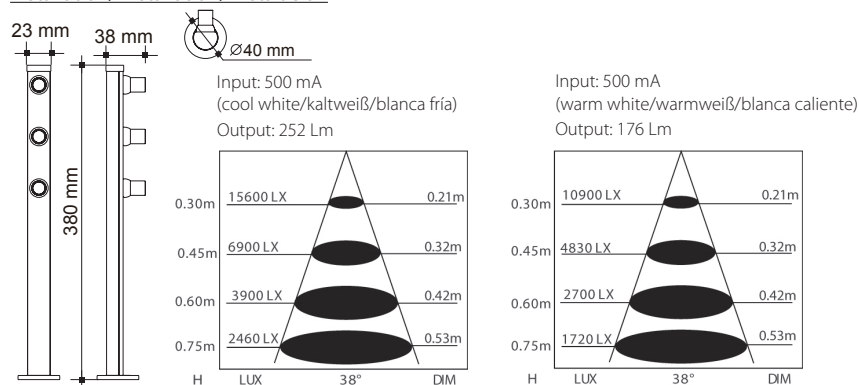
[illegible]

23 mm

38 mm

$\varnothing$40 mm

380 mm

Input: 500 mA
(cool white/kaltweiß/blanca fría)
Output: 252 Lm

0.30m 15600 LX 0.21m
0.45m 6900 LX 0.32m
0.60m 3900 LX 0.42m
0.75m 2460 LX 0.53m

H LUX 38° DIM

Input: 500 mA
(warm white/warmweiß/blanca caliente)
Output: 176 Lm

0.30m 10900 LX 0.21m
0.45m 4830 LX 0.32m
0.60m 2700 LX 0.42m
0.75m 1720 LX 0.53m

H LUX 38° DIM